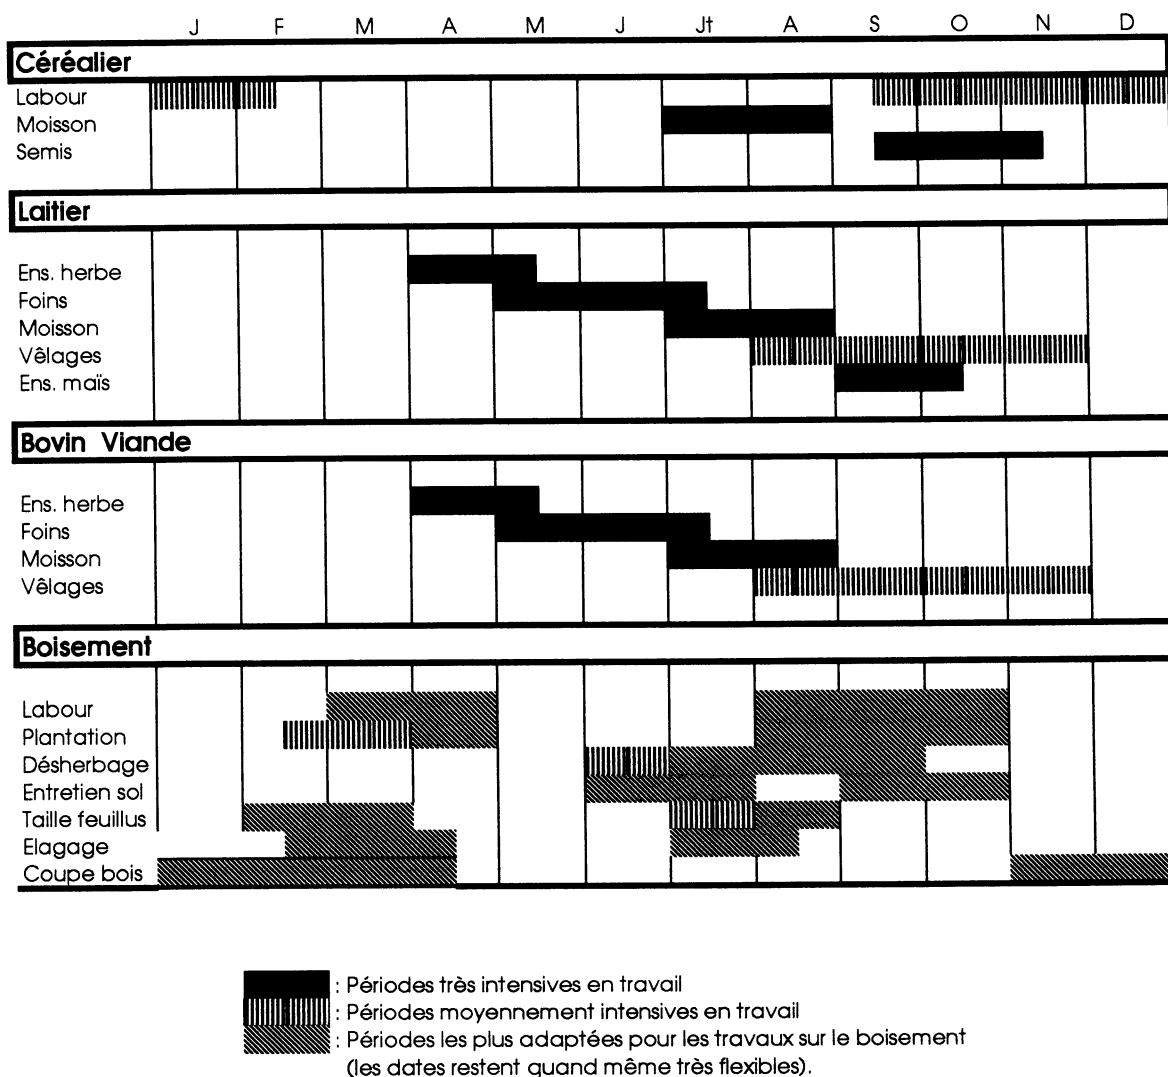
J F M A M J Jt A S O N D

Céréalier

Labour
Moisson
Semis

Laitier

Ens. herbe
Foins
Moisson
Vêlages
Ens. maïs

Bovin Viande

Ens. herbe
Foins
Moisson
Vêlages

Boisement

Labour
Plantation
Désherbage
Entretien sol
Taille feuillus
Elagage
Coupe bois

: Périodes très intensives en travail
: Périodes moyennement intensives en travail
: Périodes les plus adaptées pour les travaux sur le boisement (les dates restent quand même très flexibles).